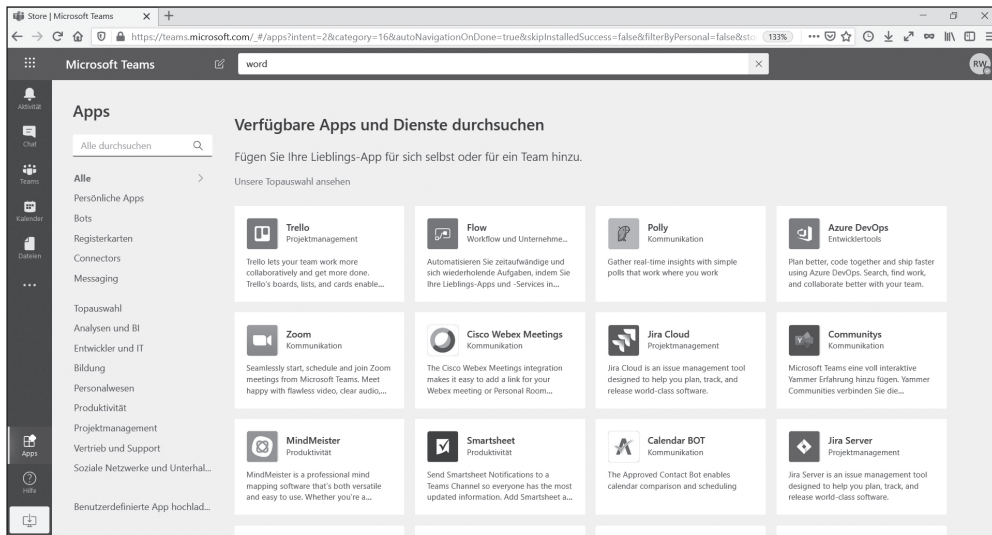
Store | Microsoft Teams

https://teams.microsoft.com/_#/apps?intent=2&category=16&autoNavigationOnDone=true&skipInstalledSuccess=false&filterByPersonal=false&sto 133%

Microsoft Teams

word

RW

Aktivität
Chat
Teams
Kalender
Dateien
...

Apps

Alle durchsuchen

Alle
Persönliche Apps
Bots
Registerkarten
Connectors
Messaging

Topauswahl
Analysen und BI
Entwickler und IT
Bildung
Personalwesen
Produktivität
Projektmanagement
Vertrieb und Support
Soziale Netzwerke und Unterhal...

Benutzerdefinierte App hochlad...

Apps
Hilfe

Verfügbare Apps und Dienste durchsuchen

Fügen Sie Ihre Lieblings-App für sich selbst oder für ein Team hinzu.

Unsere Topauswahl ansehen

Trello
Projektmanagement
Trello lets your team work more collaboratively and get more done. Trello's boards, lists, and cards enable...

Flow
Workflow und Unternehme...
Automatisieren Sie zeitaufwändige und sich wiederholende Aufgaben, indem Sie Ihre Lieblings-Apps und -Services in...

Polly
Kommunikation
Gather real-time insights with simple polls that work where you work

Azure DevOps
Entwicklertools
Plan better, code together and ship faster using Azure DevOps. Search, find work, and collaborate better with your team.

Zoom
Kommunikation
Seamlessly start, schedule and join Zoom meetings from Microsoft Teams. Meet happy with flawless video, clear audio,...

Cisco Webex Meetings
Kommunikation
The Cisco Webex Meetings integration makes it easy to add a link for your Webex meeting or Personal Room...

Jira Cloud
Projektmanagement
Jira Cloud is an issue management tool designed to help you plan, track, and release world-class software.

Communitys
Kommunikation
Microsoft Teams eine voll interaktive Yammer Erfahrung hinzu fügen. Yammer Communities verbinden Sie die...

MindMeister
Produktivität
MindMeister is a professional mind mapping software that's both versatile and easy to use. Whether you're a...

Smartsheet
Produktivität
Send Smartsheet Notifications to a Teams Channel so everyone has the most updated information. Add Smartsheet a...

Calendar BOT
Kommunikation
The Approved Contact Bot enables calendar comparison and scheduling

Jira Server
Projektmanagement
Jira Server is an issue management tool designed to help you plan, track, and release world-class software.